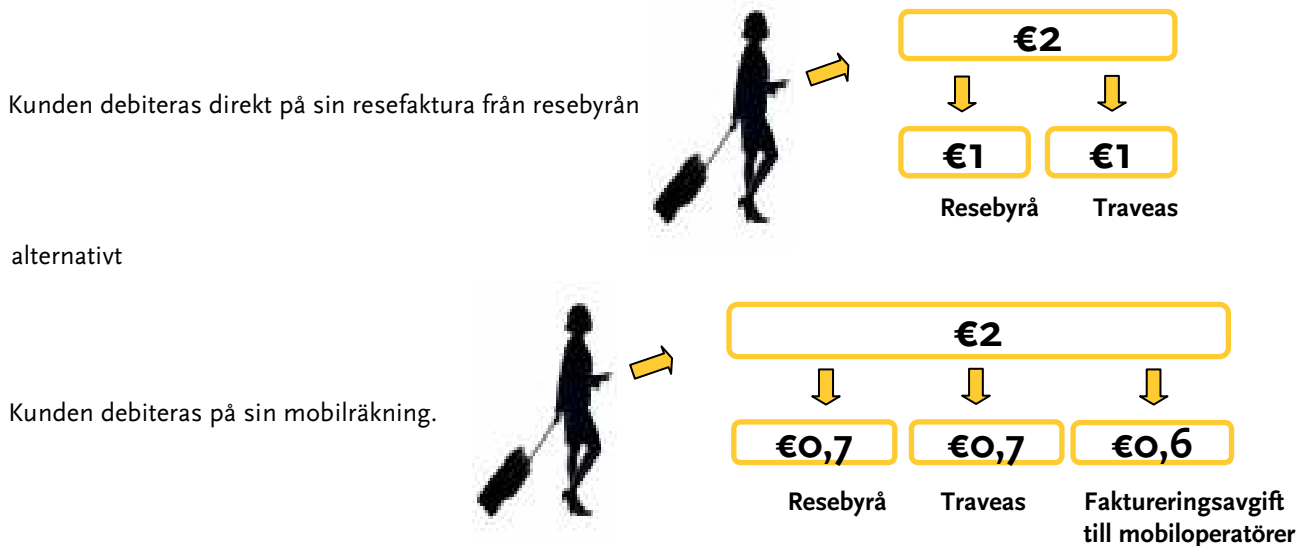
Kunden debiteras direkt på sin resefaktura från resebyrån

€2

€1 €1

Resebyrå Traveas

alternativt

Kunden debiteras på sin mobilräkning.

€2

€0,7 €0,7 €0,6

Resebyrå Traveas Faktureringsavgift till mobiloperatörer